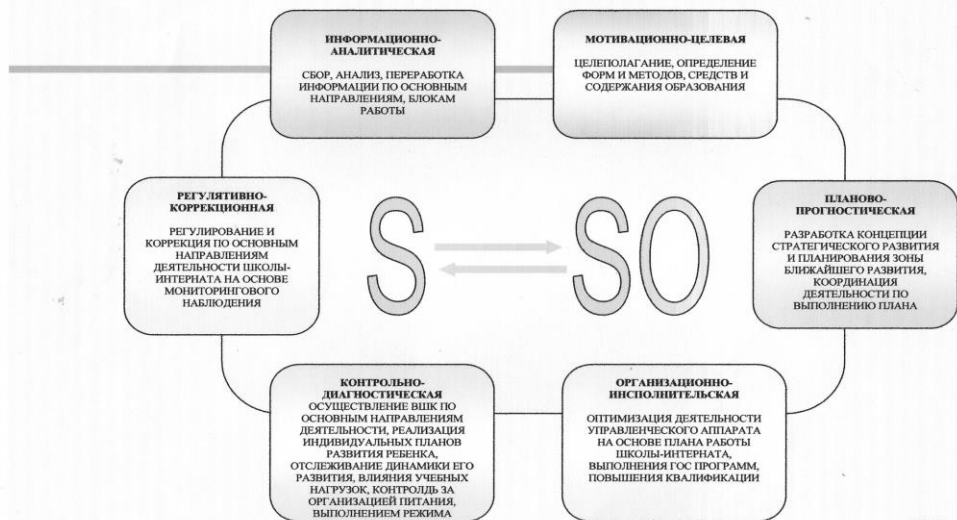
ИНФОРМАЦИОННО-АНАЛИТИЧЕСКАЯ

СБОР, АНАЛИЗ, ПЕРЕРАБОТКА ИНФОРМАЦИИ ПО ОСНОВНЫМ НАПРАВЛЕНИЯМ, БЛОКАМ РАБОТЫ

МОТИВАЦИОННО-ЦЕЛЕВАЯ

ЦЕЛЕПОЛАГАНИЕ, ОПРЕДЕЛЕНИЕ ФОРМ И МЕТОДОВ, СРЕДСТВ И СОДЕРЖАНИЯ ОБРАЗОВАНИЯ

РЕГУЛЯТИВНО-КОРРЕКЦИОННАЯ

РЕГУЛИРОВАНИЕ И КОРРЕКЦИЯ ПО ОСНОВНЫМ НАПРАВЛЕНИЯМ ДЕЯТЕЛЬНОСТИ ШКОЛЫ-ИНТЕРНАТА НА ОСНОВЕ МОНИТОРИНГОВОГО НАБЛЮДЕНИЯ

S

SO

ПЛАНОВО-ПРОГНОСТИЧЕСКАЯ

РАЗРАБОТКА КОНЦЕПЦИИ СТРАТЕГИЧЕСКОГО РАЗВИТИЯ И ПЛАНИРОВАНИЯ ЗОНЫ БЛИЖАЙШЕГО РАЗВИТИЯ, КООРДИНАЦИЯ ДЕЯТЕЛЬНОСТИ ПО ВЫПОЛНЕНИЮ ПЛАНА

КОНТРОЛЬНО-ДИАГНОСТИЧЕСКАЯ

ОСУЩЕСТВЛЕНИЕ ВШК ПО ОСНОВНЫМ НАПРАВЛЕНИЯМ ДЕЯТЕЛЬНОСТИ, РЕАЛИЗАЦИЯ ИНДИВИДУАЛЬНЫХ ПЛАНОВ РАЗВИТИЯ РЕБЕНКА, ОТСЛЕЖИВАНИЕ ДИНАМИКИ ЕГО РАЗВИТИЯ, ВЛИЯНИЯ УЧЕБНЫХ НАГРУЗОК, КОНТРОЛДЬ ЗА ОРГАНИЗАЦИЕЙ ПИТАНИЯ, ВЫПОЛНЕНИЕМ РЕЖИМА

ОРГАНИЗАЦИОННО-ИНСПОЛНИТЕЛЬСКАЯ

ОПТИМИЗАЦИЯ ДЕЯТЕЛЬНОСТИ УПРАВЛЕНЧЕСКОГО АППАРАТА НА ОСНОВЕ ПЛАНА РАБОТЫ ШКОЛЫ-ИНТЕРНАТА, ВЫПОЛНЕНИЯ ГОС ПРОГРАММ, ПОВЫШЕНИЯ КВАЛИФИКАЦИИ